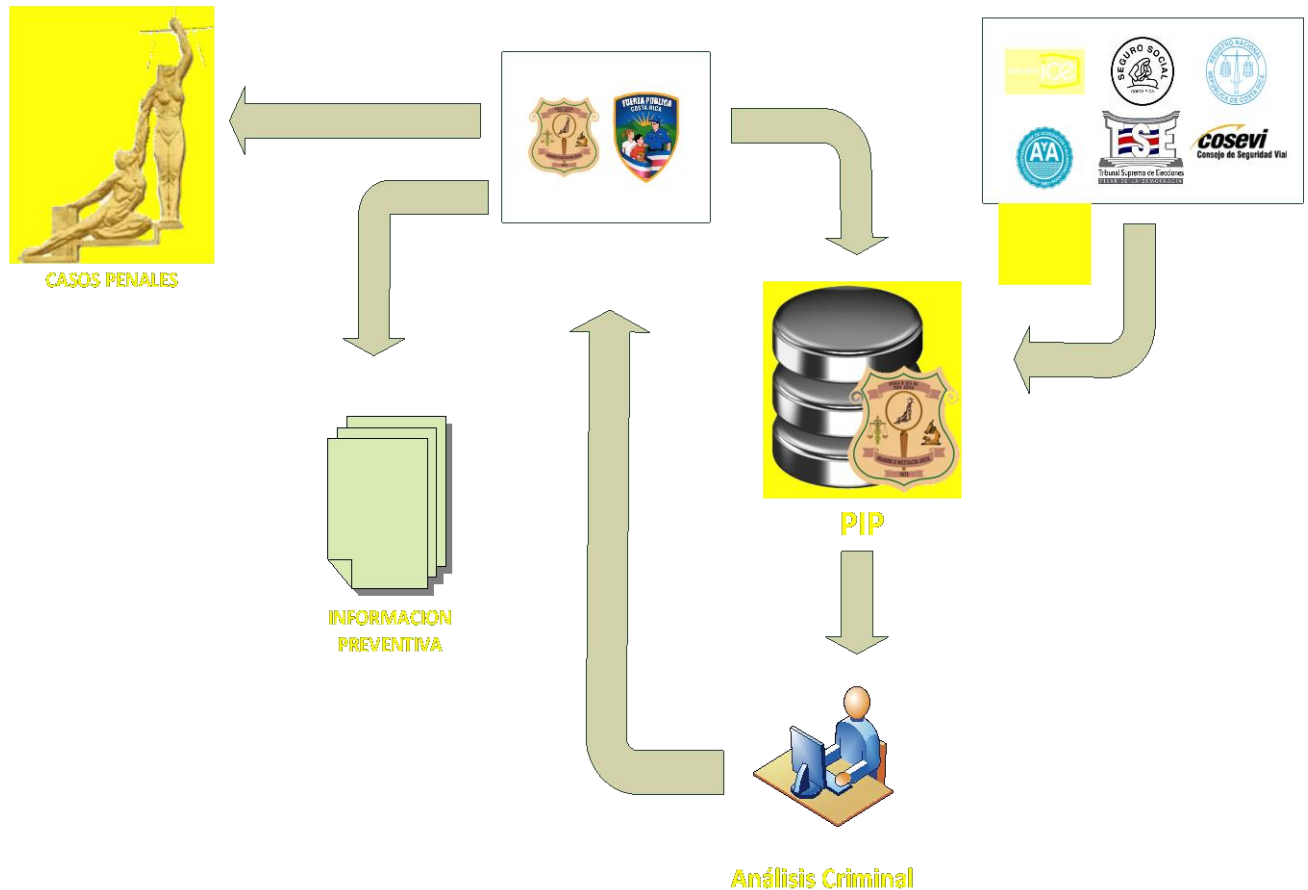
CASOS PENALES

FUERZA PUBLICA
COSTA RICA

ICE

SEGURO SOCIAL

REGISTRO NACIONAL
REPUBLICA DE COSTA RICA

AyA

TSE
Tribunal Supremo de Elecciones

cosevi
Consejo de Seguridad Vial

PIP

INFORMACION PREVENTIVA

Análisis Criminal